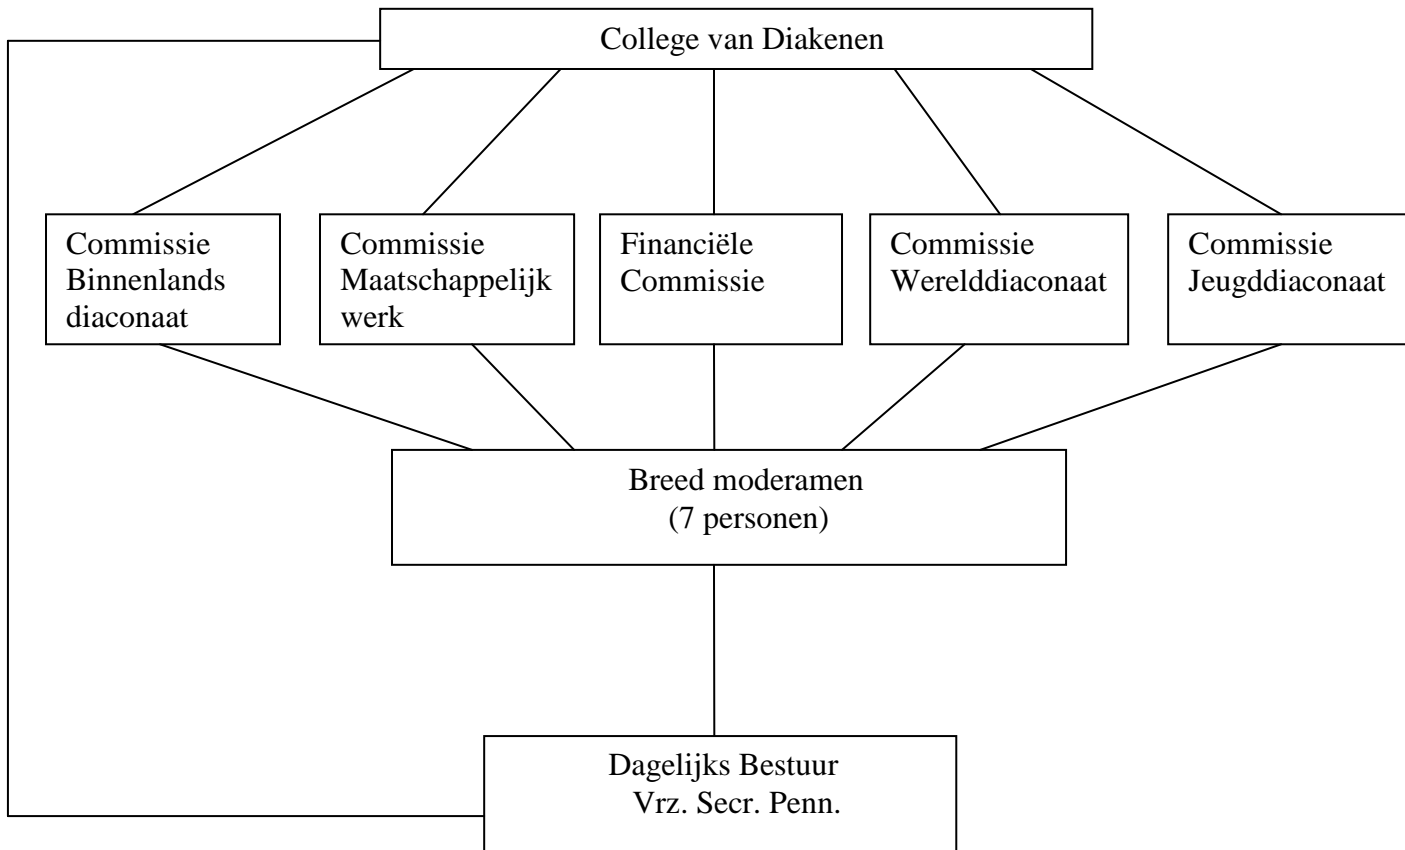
College van Diakenen

Commissie Binnenlands diaconaat

Commissie Maatschappelijk werk

Financiële Commissie

Commissie Werelddiaconaat

Commissie Jeugddiaconaat

Breed moderamen (7 personen)

Dagelijks Bestuur Vrz. Secr. Penn.